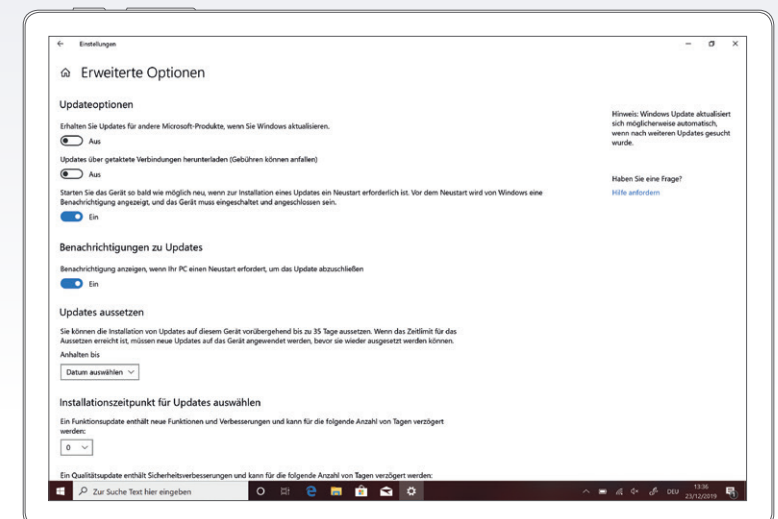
← Einstellungen

— ☐ ✕

⌂ Erweiterte Optionen

Updateoptionen

Erhalten Sie Updates für andere Microsoft-Produkte, wenn Sie Windows aktualisieren.

Aus

Updates über getaktete Verbindungen herunterladen (Gebühren können anfallen)

Aus

Starten Sie das Gerät so bald wie möglich neu, wenn zur Installation eines Updates ein Neustart erforderlich ist. Vor dem Neustart wird von Windows eine Benachrichtigung angezeigt, und das Gerät muss eingeschaltet und angeschlossen sein.

Ein

Benachrichtigungen zu Updates

Benachrichtigung anzeigen, wenn Ihr PC einen Neustart erfordert, um das Update abzuschließen

Ein

Updates aussetzen

Sie können die Installation von Updates auf diesem Gerät vorübergehend bis zu 35 Tage aussetzen. Wenn das Zeitlimit für das Aussetzen erreicht ist, müssen neue Updates auf das Gerät angewendet werden, bevor sie wieder ausgesetzt werden können.

Anhalten bis

Datum auswählen

Installationszeitpunkt für Updates auswählen

Ein Funktionsupdate enthält neue Funktionen und Verbesserungen und kann für die folgende Anzahl von Tagen verzögert werden:

0

Ein Qualitätsupdate enthält Sicherheitsverbesserungen und kann für die folgende Anzahl von Tagen verzögert werden:

Hinweis: Windows Update aktualisiert sich möglicherweise automatisch, wenn nach weiteren Updates gesucht wurde.

Haben Sie eine Frage?

Hilfe anfordern

Zur Suche Text hier eingeben

DEU 13:36 23/12/2019